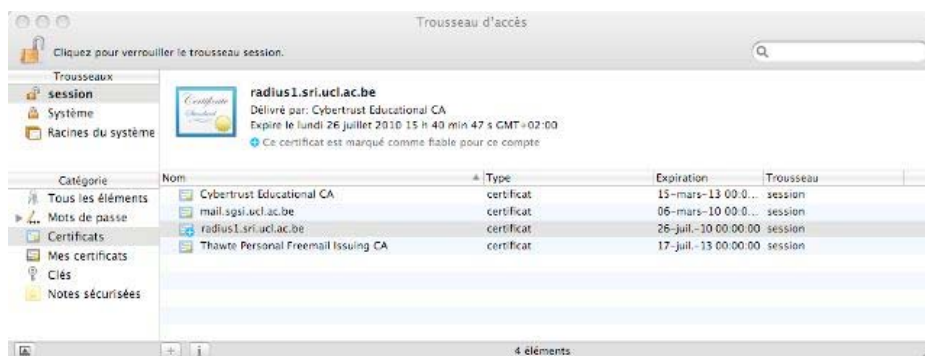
Trousseau d'accès

Cliquez pour verrouiller le trousseau session.

Trousseaux
session
Système
Racines du système

Certificate Standard

radius1.sri.ucl.ac.be
Délivré par: Cybertrust Educational CA
Expire le lundi 26 juillet 2010 15 h 40 min 47 s GMT+02:00
Ce certificat est marqué comme fiable pour ce compte

Catégorie
Tous les éléments
Mots de passe
Certificats
Mes certificats
Clés
Notes sécurisées

| Nom | Type | Expiration | Trousseau |
|---|---|---|---|
| Cybertrust Educational CA | certificat | 15-mars-13 00:0... | session |
| mail.sgsi.ucl.ac.be | certificat | 06-mars-10 00:0... | session |
| radius1.sri.ucl.ac.be | certificat | 26-juil.-10 00:00:00 | session |
| Thawte Personal Freemail Issuing CA | certificat | 17-juil.-13 00:00:00 | session |

+ i
4 éléments